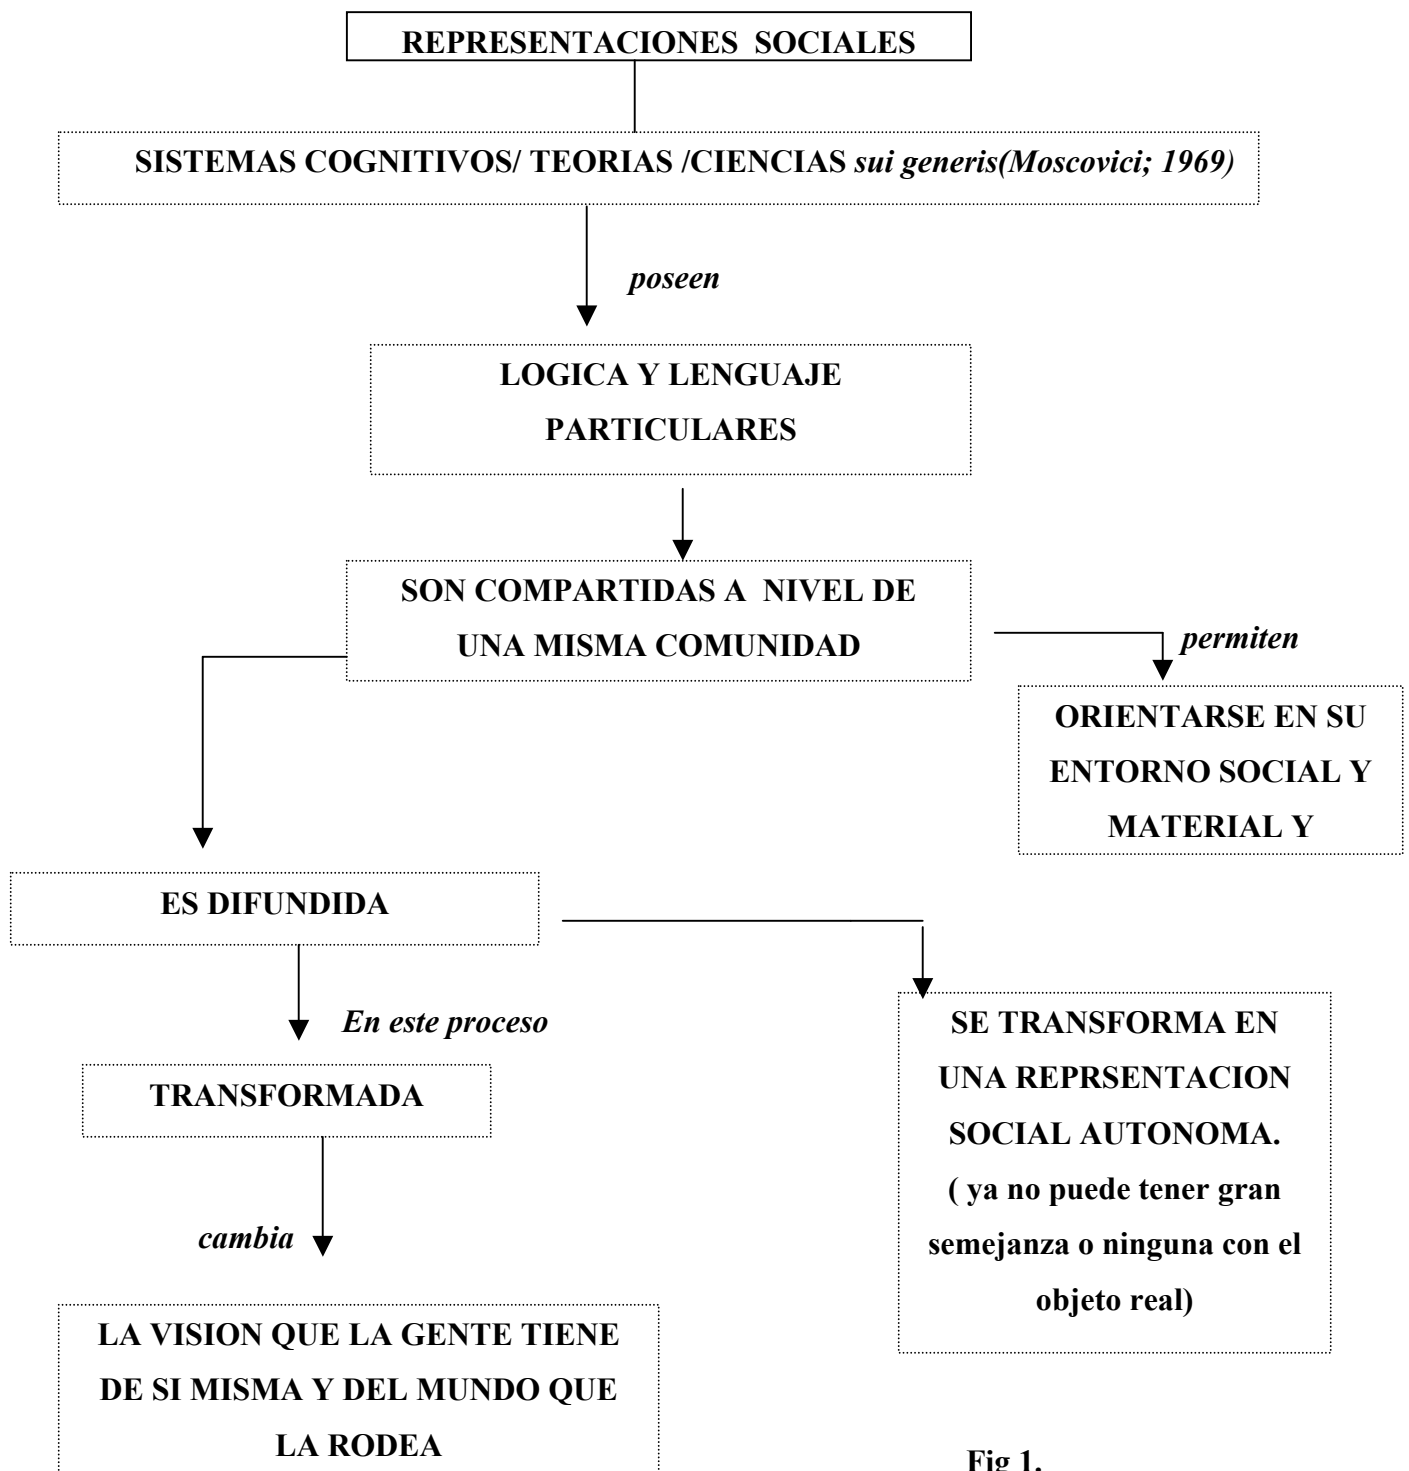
REPRESENTACIONES SOCIALES

SISTEMAS COGNITIVOS/ TEORIAS /CIENCIAS *sui generis(Moscovici; 1969)*

*poseen*

LOGICA Y LENGUAJE PARTICULARES

SON COMPARTIDAS A NIVEL DE UNA MISMA COMUNIDAD

*permiten*

ORIENTARSE EN SU ENTORNO SOCIAL Y MATERIAL Y

ES DIFUNDIDA

*En este proceso*

TRANSFORMADA

*cambia*

LA VISION QUE LA GENTE TIENE DE SI MISMA Y DEL MUNDO QUE LA RODEA

SE TRANSFORMA EN UNA REPRSENTACION SOCIAL AUTONOMA. ( ya no puede tener gran semejanza o ninguna con el objeto real)

Fig 1.